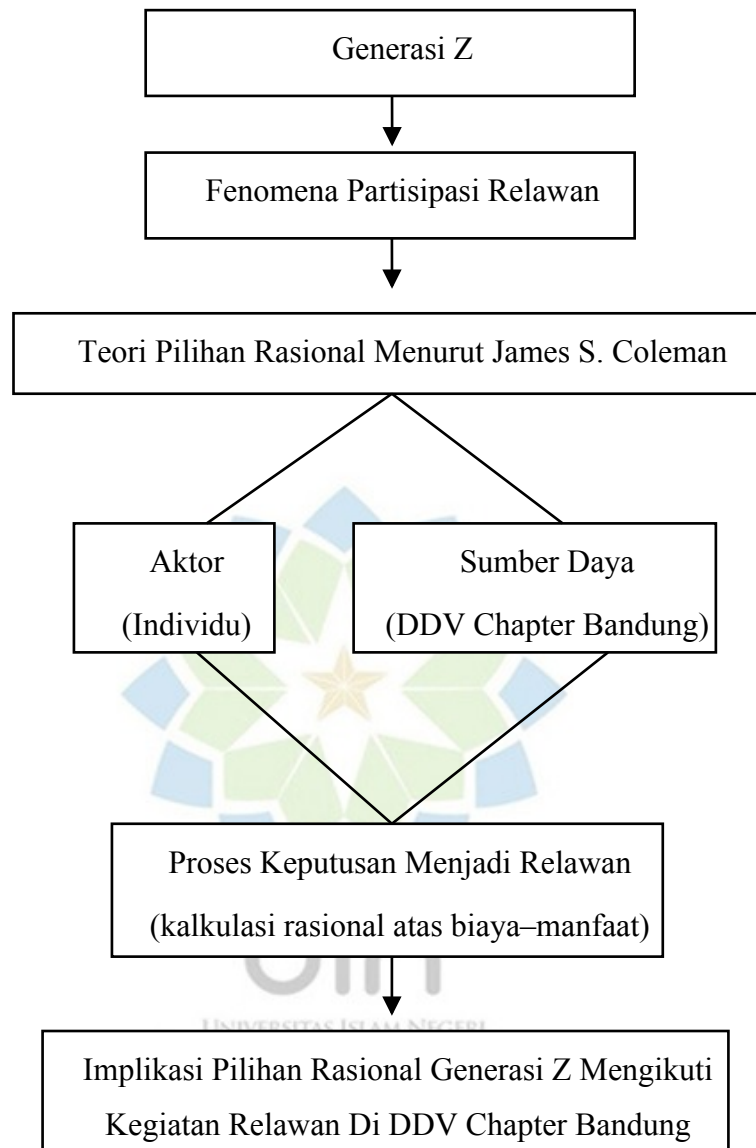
Generasi Z

Fenomena Partisipasi Relawan

Teori Pilihan Rasional Menurut James S. Coleman

Aktor (Individu)

Sumber Daya (DDV Chapter Bandung)

Proses Keputusan Menjadi Relawan (kalkulasi rasional atas biaya–manfaat)

UNIVERSITAS ISLAM NEGERI

Implikasi Pilihan Rasional Generasi Z Mengikuti Kegiatan Relawan Di DDV Chapter Bandung